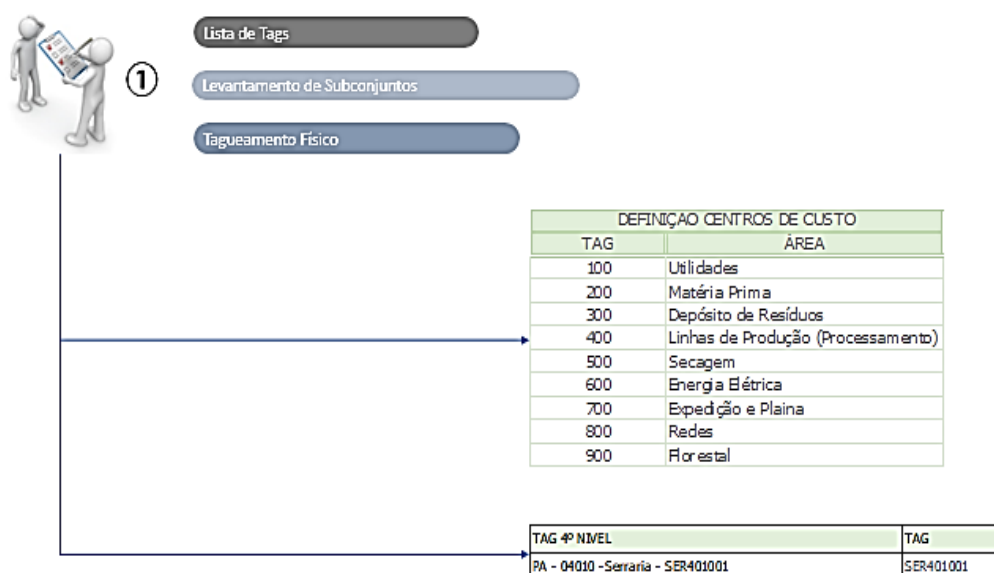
①

Lista de Tags

Levantamento de Subconjuntos

Tagueamento Físico

| DEFINIÇAO CENTROS DE CUSTO | |
|---|---|
| TAG | ÁREA |
| 100 | Utilidades |
| 200 | Matéria Prima |
| 300 | Depósito de Resíduos |
| 400 | Linhas de Produção (Processamento) |
| 500 | Secagem |
| 600 | Energia Elétrica |
| 700 | Expedição e Plaina |
| 800 | Redes |
| 900 | Florestal |

| TAG 4º NIVEL | TAG |
|---|---|
| PA - 04010 -Serraria - SER401001 | SER401001 |